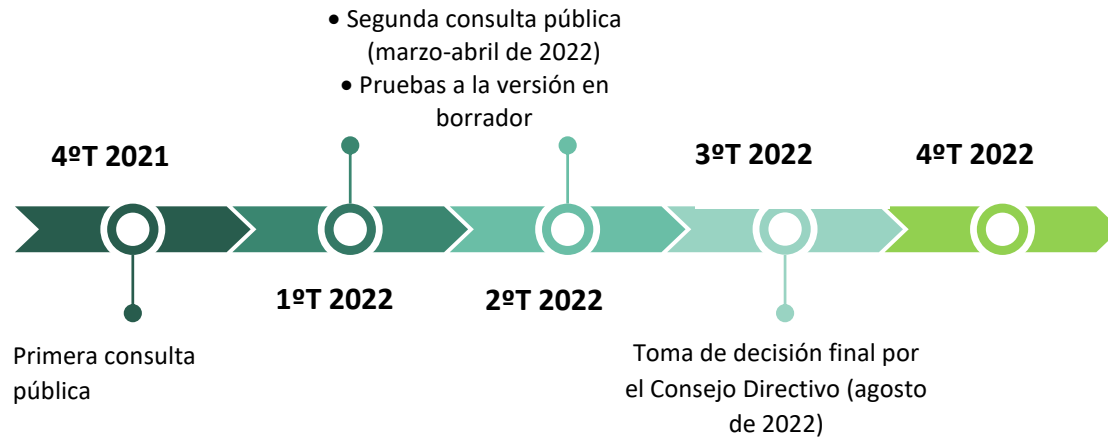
• Segunda consulta pública (marzo-abril de 2022)
• Pruebas a la versión en borrador

4ºT 2021

3ºT 2022

4ºT 2022

1ºT 2022

2ºT 2022

Primera consulta pública

Toma de decisión final por el Consejo Directivo (agosto de 2022)